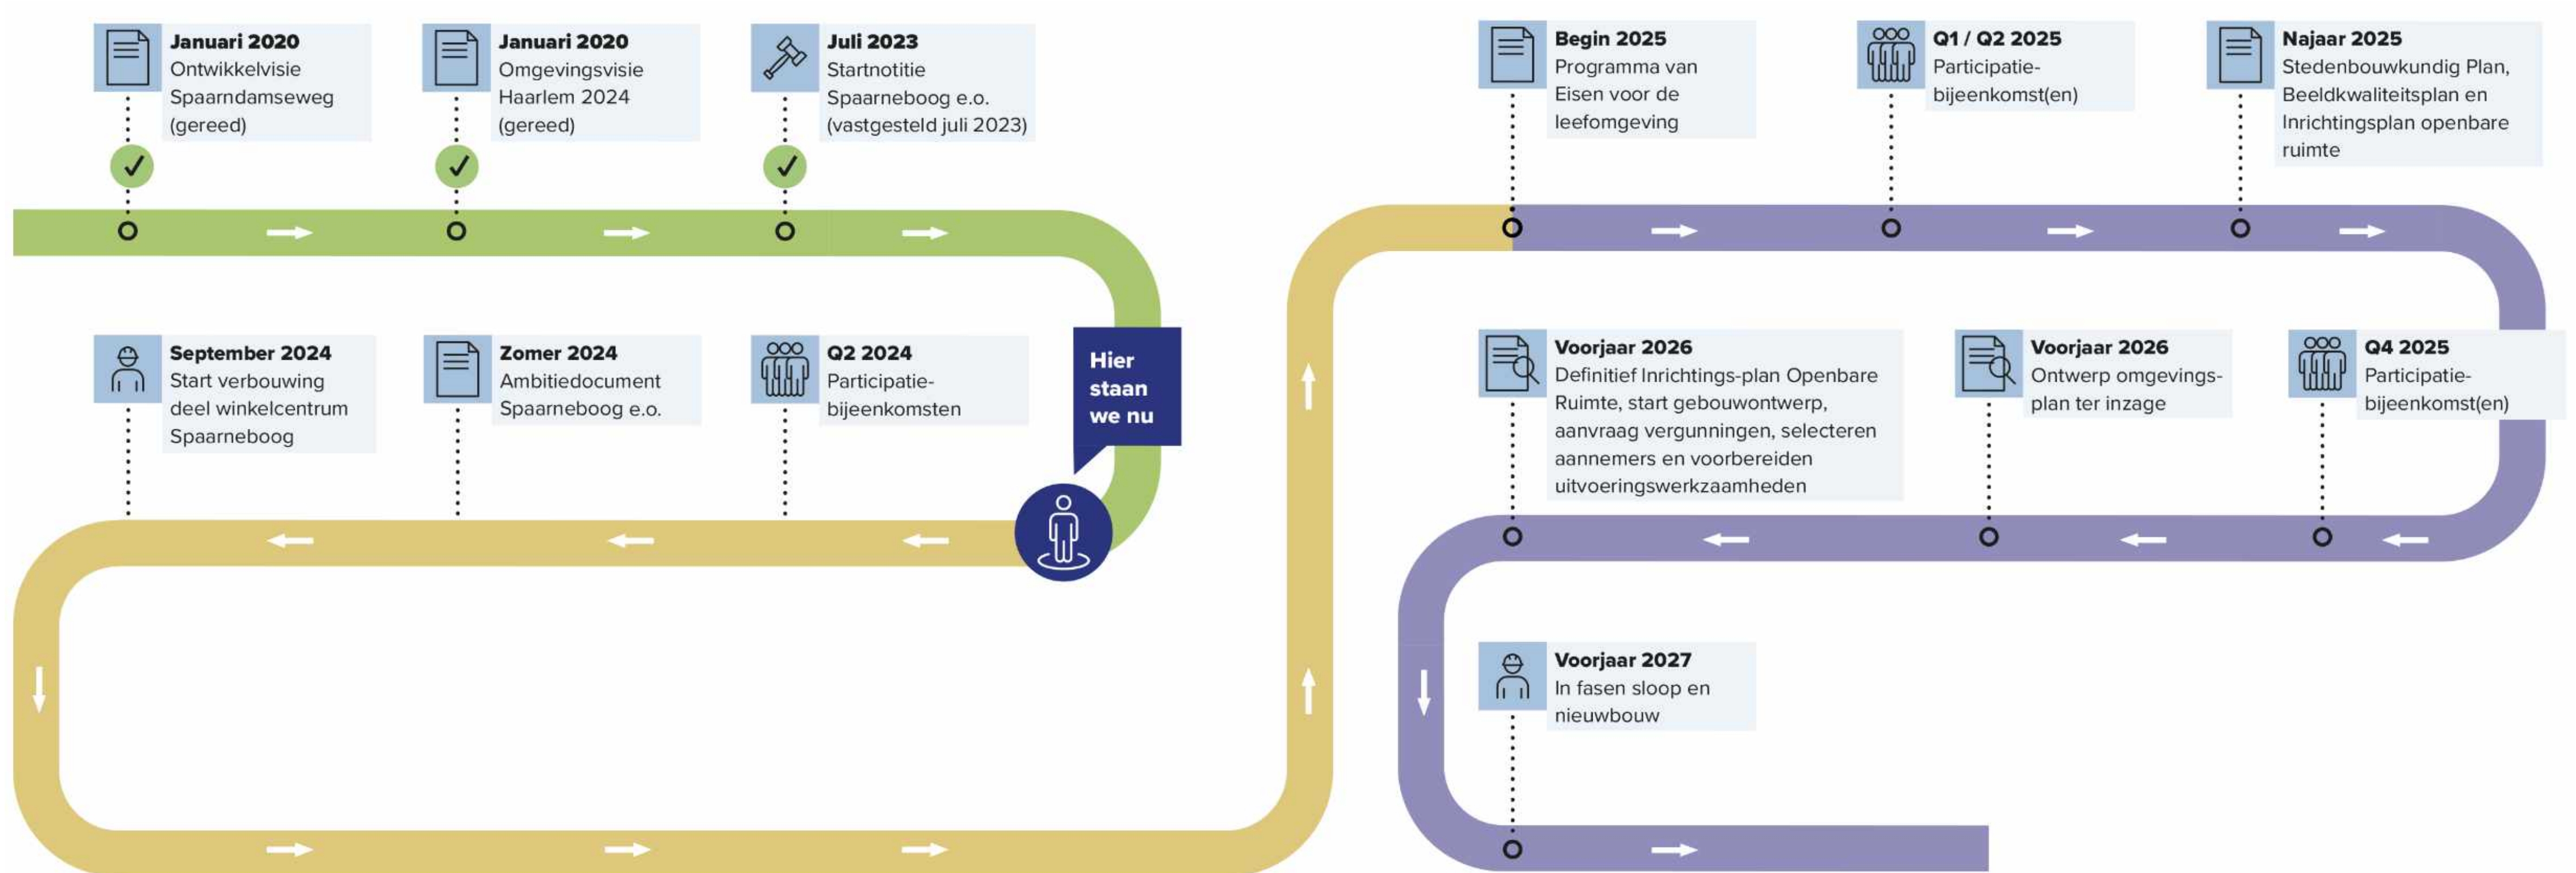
**Januari 2020**
Ontwikkelvisie Spaarndamseweg (gereed)

**Januari 2020**
Omgevingsvisie Haarlem 2024 (gereed)

**Juli 2023**
Startnotitie Spaarneboog e.o. (vastgesteld juli 2023)

**Hier staan we nu**

**September 2024**
Start verbouwing deel winkelcentrum Spaarneboog

**Zomer 2024**
Ambitiedocument Spaarneboog e.o.

**Q2 2024**
Participatie-bijeenkomsten

**Begin 2025**
Programma van Eisen voor de leefomgeving

**Q1 / Q2 2025**
Participatie-bijeenkomst(en)

**Najaar 2025**
Stedenbouwkundig Plan, Beeldkwaliteitsplan en Inrichtingsplan openbare ruimte

**Voorjaar 2026**
Definitief Inrichtings-plan Openbare Ruimte, start gebouwontwerp, aanvraag vergunningen, selecteren aannemers en voorbereiden uitvoeringswerkzaamheden

**Voorjaar 2026**
Ontwerp omgevings-plan ter inzage

**Q4 2025**
Participatie-bijeenkomst(en)

**Voorjaar 2027**
In fasen sloop en nieuwbouw